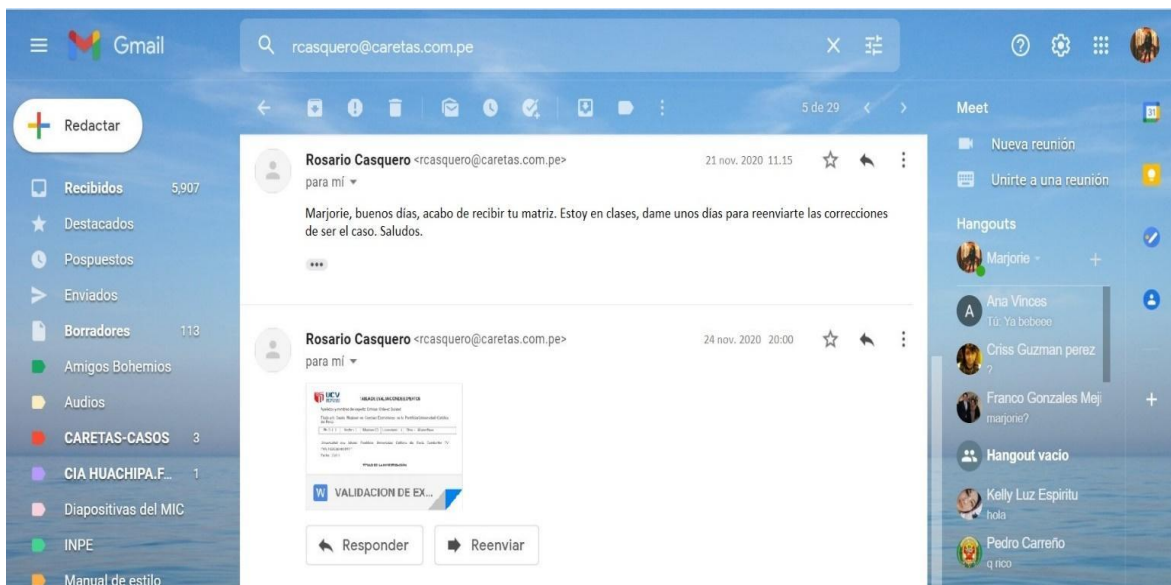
Gmail

rcasquero@caretas.com.pe

Redactar

Recibidos 5,907
Destacados
Pospuestos
Enviados
Borradores 113
Amigos Bohemios
Audios
CARETAS-CASOS 3
CIA HUACHIPA.F... 1
Diapositivas del MIC
INPE
Manual de estilo

5 de 29

Rosario Casquero <rcasquero@caretas.com.pe> 21 nov. 2020 11.15
para mí

Marjorie, buenos días, acabo de recibir tu matriz. Estoy en clases, dame unos días para reenviarte las correcciones de ser el caso. Saludos.

Rosario Casquero <rcasquero@caretas.com.pe> 24 nov. 2020 20:00
para mí

VALIDACION DE EX...

Responder
Reenviar

Meet
Nueva reunión
Unirte a una reunión

Hangouts
Marjorie
Ana Vinces
Tú: Ya bobeoo
Criss Guzman perez
?
Franco Gonzales Meji
marjorie?
Hangout vacio
Kelly Luz Espiritu
hola
Pedro Carreño
q rico